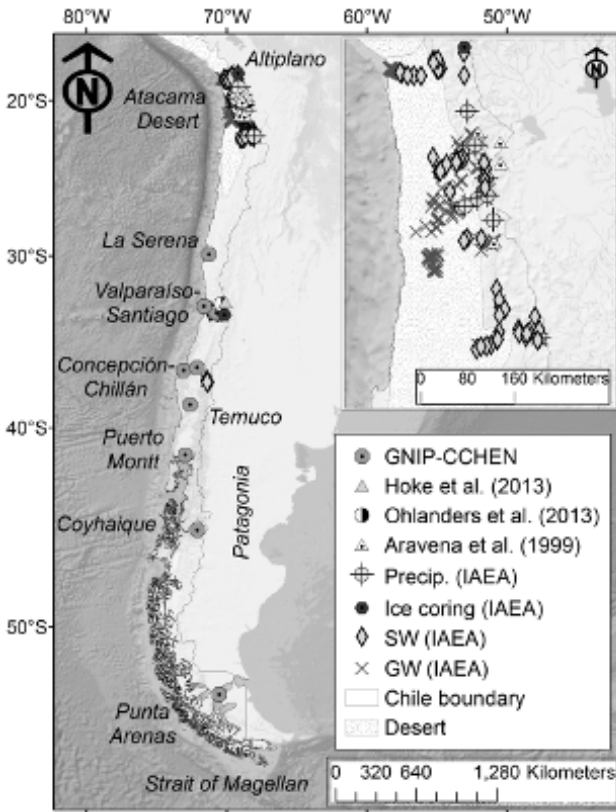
80°W
70°W
60°W
50°W

N
N

Altiplano
Atacama Desert
20°S
30°S
La Serena
Valparaíso-Santiago
Concepción-Chillán
40°S
Temuco
Puerto Montt
Patagonia
Coyhaique
50°S
Punta Arenas
Strait of Magellan

0 80 160 Kilometers

GNIP-CCHEN
Hoke et al. (2013)
Ohlanders et al. (2013)
Aravena et al. (1999)
Precip. (IAEA)
Ice coring (IAEA)
SW (IAEA)
GW (IAEA)
Chile boundary
Desert

0 320 640 1,280 Kilometers